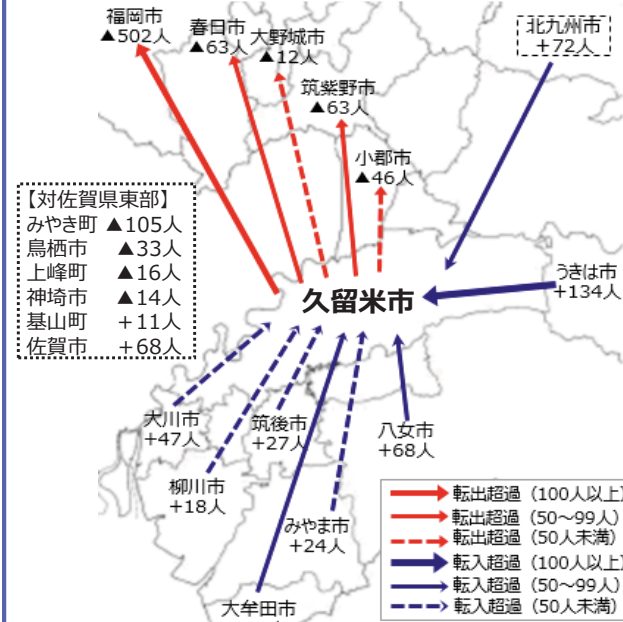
福岡市
▲502人

春日市
▲63人

大野城市
▲12人

北九州市
+72人

筑紫野市
▲63人

小郡市
▲46人

【対佐賀県東部】
みやき町 ▲105人
鳥栖市 ▲33人
上峰町 ▲16人
神埼市 ▲14人
基山町 +11人
佐賀市 +68人

久留米市

うきは市
+134人

大川市
+47人

筑後市
+27人

八女市
+68人

柳川市
+18人

みやま市
+24人

大牟田市

転出超過（100人以上）
転出超過（50～99人）
転出超過（50人未満）
転入超過（100人以上）
転入超過（50～99人）
転入超過（50人未満）